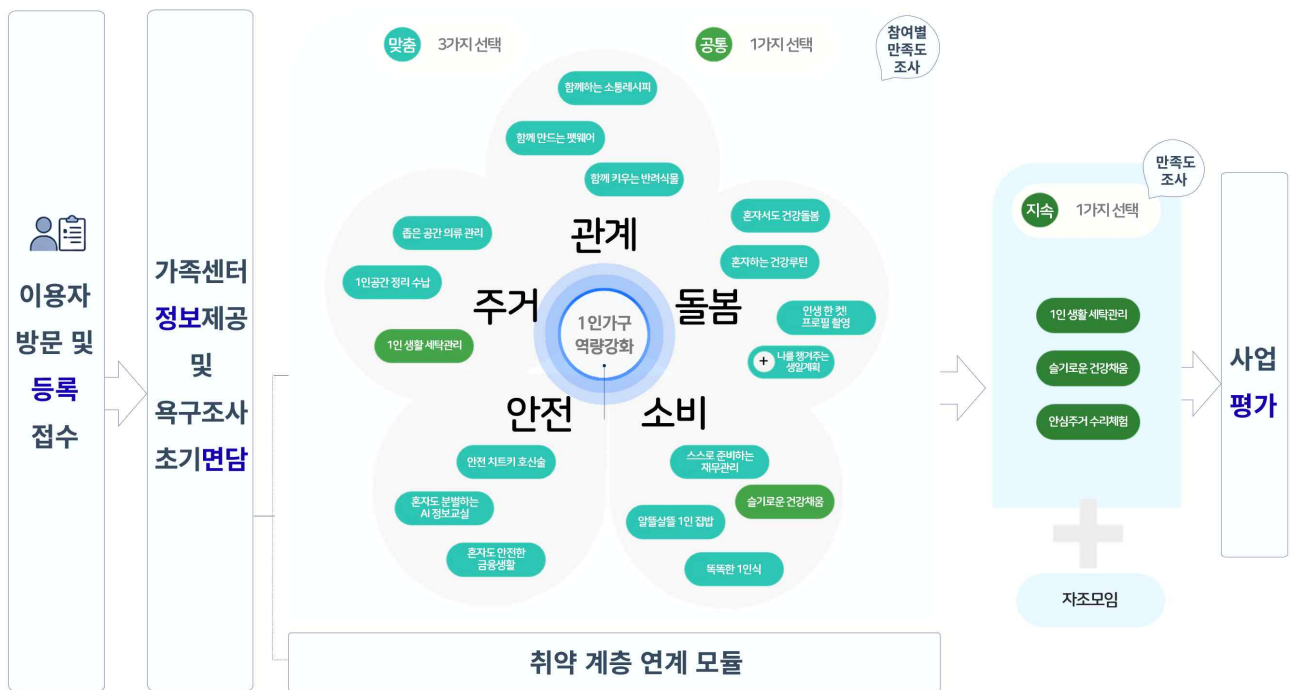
이용자 방문 및 등록 접수

가족센터 정보제공 및 욕구조사 초기면담

맞춤 3가지 선택

공통 1가지 선택

참여별 만족도 조사

함께하는 소통레시피

함께 만드는 팻웨어

함께 키우는 반려식물

관계

혼자서도 건강돌봄

혼자하는 건강루틴

좁은 공간 의류 관리

1인공간 정리 수납

1인 생활 세탁관리

주거

1인가구 역량강화

돌봄

인생 한 컷! 프로필 촬영

+ 나를 챙겨주는 생일계획

안전

소비

안전 치트키 호신술

혼자도 분별하는 AI 정보교실

혼자도 안전한 금융생활

스스로 준비하는 재무관리

슬기로운 건강채움

알뜰살뜰 1인 집밥

똑똑한 1인식

취약 계층 연계 모듈

만족도 조사

지속 1가지 선택

1인 생활 세탁관리

슬기로운 건강채움

안심주거 수리체험

자조모임

사업 평가